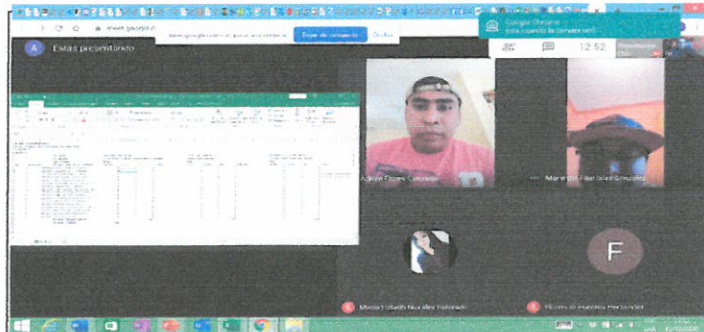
meet.google.com
Estás presentando
meet.google.com está compartiendo una pestaña
Dejar de compartir
Ocultar
Google Chrome
Inicia sesión en la cuenta
12:52
Adrian Flores Coronado
María del Pilar Islas González
F
María Lizbeth Nocelas Valerdo
Flores de Huertas Hernández